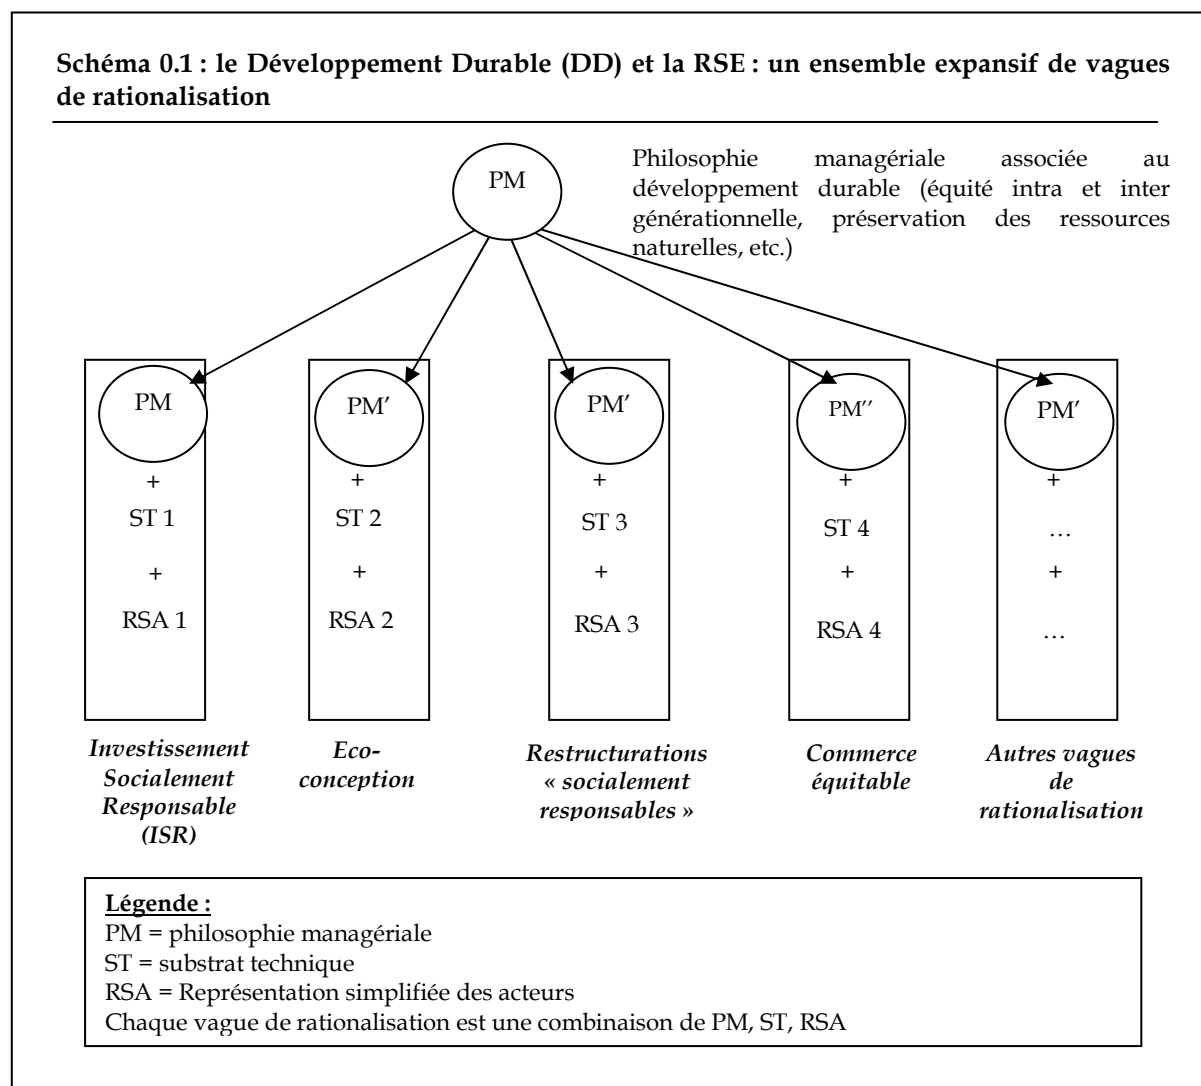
**Schéma 0.1 : le Développement Durable (DD) et la RSE : un ensemble expansif de vagues de rationalisation**

PM

Philosophie managériale associée au développement durable (équité intra et inter générationnelle, préservation des ressources naturelles, etc.)

PM
+
ST 1
+
RSA 1

PM'
+
ST 2
+
RSA 2

PM'
+
ST 3
+
RSA 3

PM''
+
ST 4
+
RSA 4

PM'
+
…
+
…

*Investissement Socialement Responsable (ISR)*

*Eco-conception*

*Restructurations « socialement responsables »*

*Commerce équitable*

*Autres vagues de rationalisation*

**Légende :**
PM = philosophie managériale
ST = substrat technique
RSA = Représentation simplifiée des acteurs
Chaque vague de rationalisation est une combinaison de PM, ST, RSA